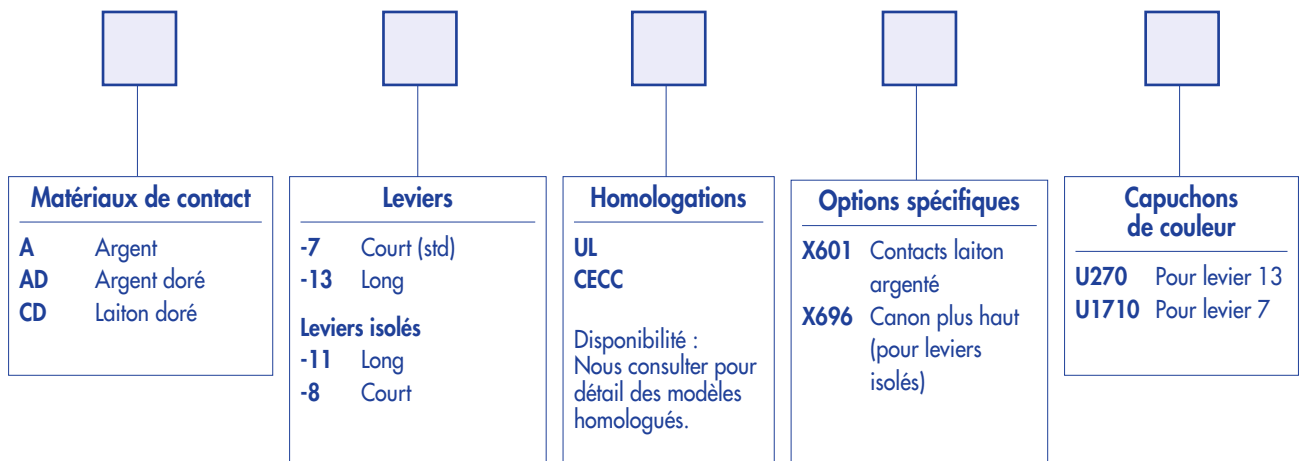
Matériaux de contact

A Argent
AD Argent doré
CD Laiton doré

Leviers

-7 Court (std)
-13 Long

Leviers isolés

-11 Long
-8 Court

Homologations

UL
CECC

Disponibilité : Nous consulter pour détail des modèles homologués.

Options spécifiques

X601 Contacts laiton argenté
X696 Canon plus haut (pour leviers isolés)

Capuchons de couleur

U270 Pour levier 13
U1710 Pour levier 7